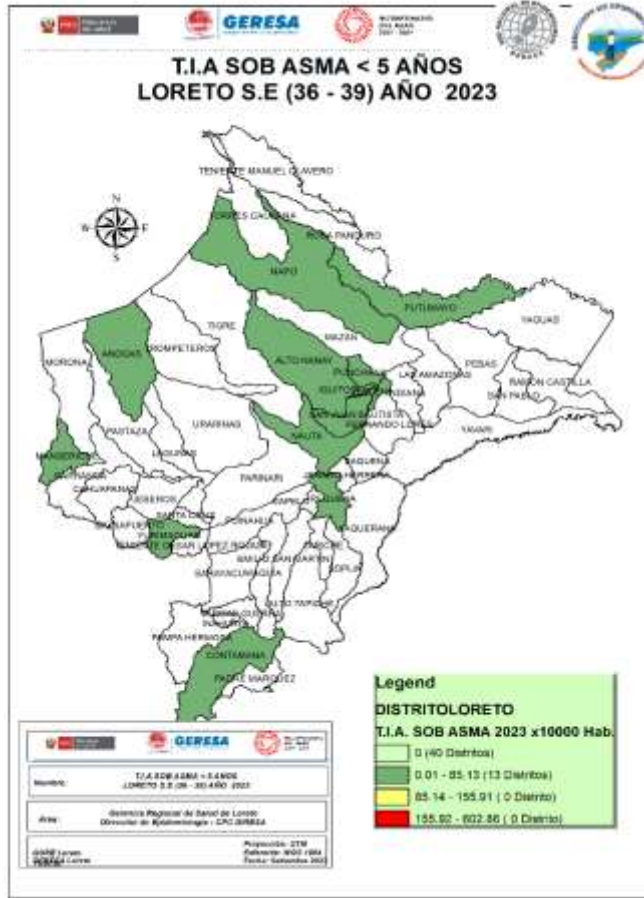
GERESA

T.I.A SOB ASMA < 5 AÑOS
LORETO S.E (36 - 39) AÑO 2023

N
W E
S

TENIENTE MANUEL CLAVERO
TORRES CAUSANA
ROSA PANDURO
NAPO
PUTUMAYO
YAGUAS
TIGRE
ANDOAS
POMPEYERO
MORONA
ALTO NANAY
MAZAN
PUNCHANA
LAS AMAZONAS
PEBAS
RAMON CASTILLA
IQUITOS
BELEN
SAN PABLO
SAN JUAN BAUTISTA
FERNANDO LORES
YAVARI
URARINAS
PASTAZA
NAUTA
MANSERICHE
BARRANCA
LAGUNAS
PARINARI
CAHUAPANAS
JENARO HERRERA
JEBEROS
REQUENA
SAPUENA
SANTA CRUZ
YURIMAGUAS
TENIENTE CESAR LOPEZ ROJAS
PUINAHUA
EMILIO SAN MARTIN
SARAYACU
SOPLIN
SARAYACU
ALTO TAPICHE
INAHUAYA
PAMPA HERMOSA
CONTAMANA
PADRE MARQUEZ

GERESA

Nombre: T.I.A SOB ASMA < 5 AÑOS LORETO S.E (36 - 39) AÑO 2023

Área: Gerencia Regional de Salud de Loreto Dirección de Epidemiología - CPC GERESA

Proyección: UTM
Datum: WGS 1984
Fecha: Setiembre 2023

Legend
DISTRITOLORETO
T.I.A. SOB ASMA 2023 x10000 Hab.
0 (40 Distritos)
0.01 - 85.13 (13 Distritos)
85.14 - 155.91 ( 0 Distrito)
155.92 - 602.86 ( 0 Distrito)